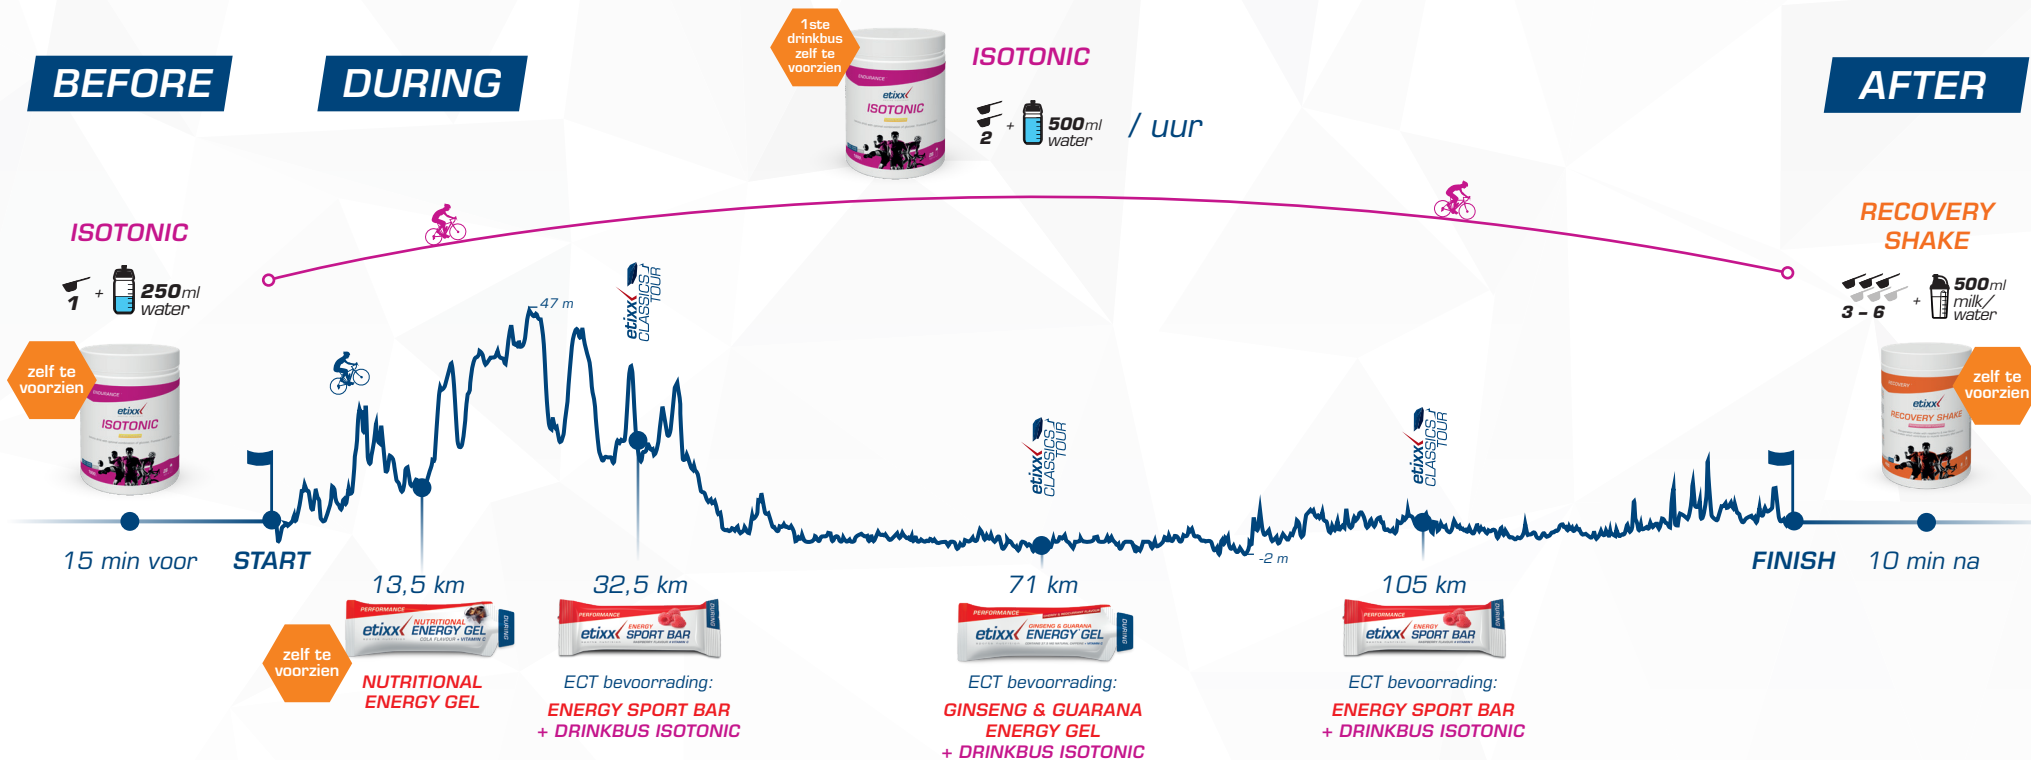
BEFORE

DURING

1ste drinkbus zelf te voorzien

ISOTONIC

2 + 500ml water / uur

AFTER

ISOTONIC

1 + 250ml water

zelf te voorzien

etixx ISOTONIC

47 m

etixx CLASSICS TOUR

RECOVERY SHAKE

3 - 6 + 500ml milk/water

zelf te voorzien

etixx RECOVERY SHAKE

etixx CLASSICS TOUR

etixx CLASSICS TOUR

-2 m

15 min voor

START

13,5 km

32,5 km

71 km

105 km

FINISH

10 min na

etixx NUTRITIONAL ENERGY GEL

zelf te voorzien

NUTRITIONAL ENERGY GEL

etixx SPORT BAR

ECT bevoorrading:

ENERGY SPORT BAR + DRINKBUS ISOTONIC

etixx ENERGY GEL

ECT bevoorrading:

GINSENG & GUARANA ENERGY GEL + DRINKBUS ISOTONIC

etixx SPORT BAR

ECT bevoorrading:

ENERGY SPORT BAR + DRINKBUS ISOTONIC